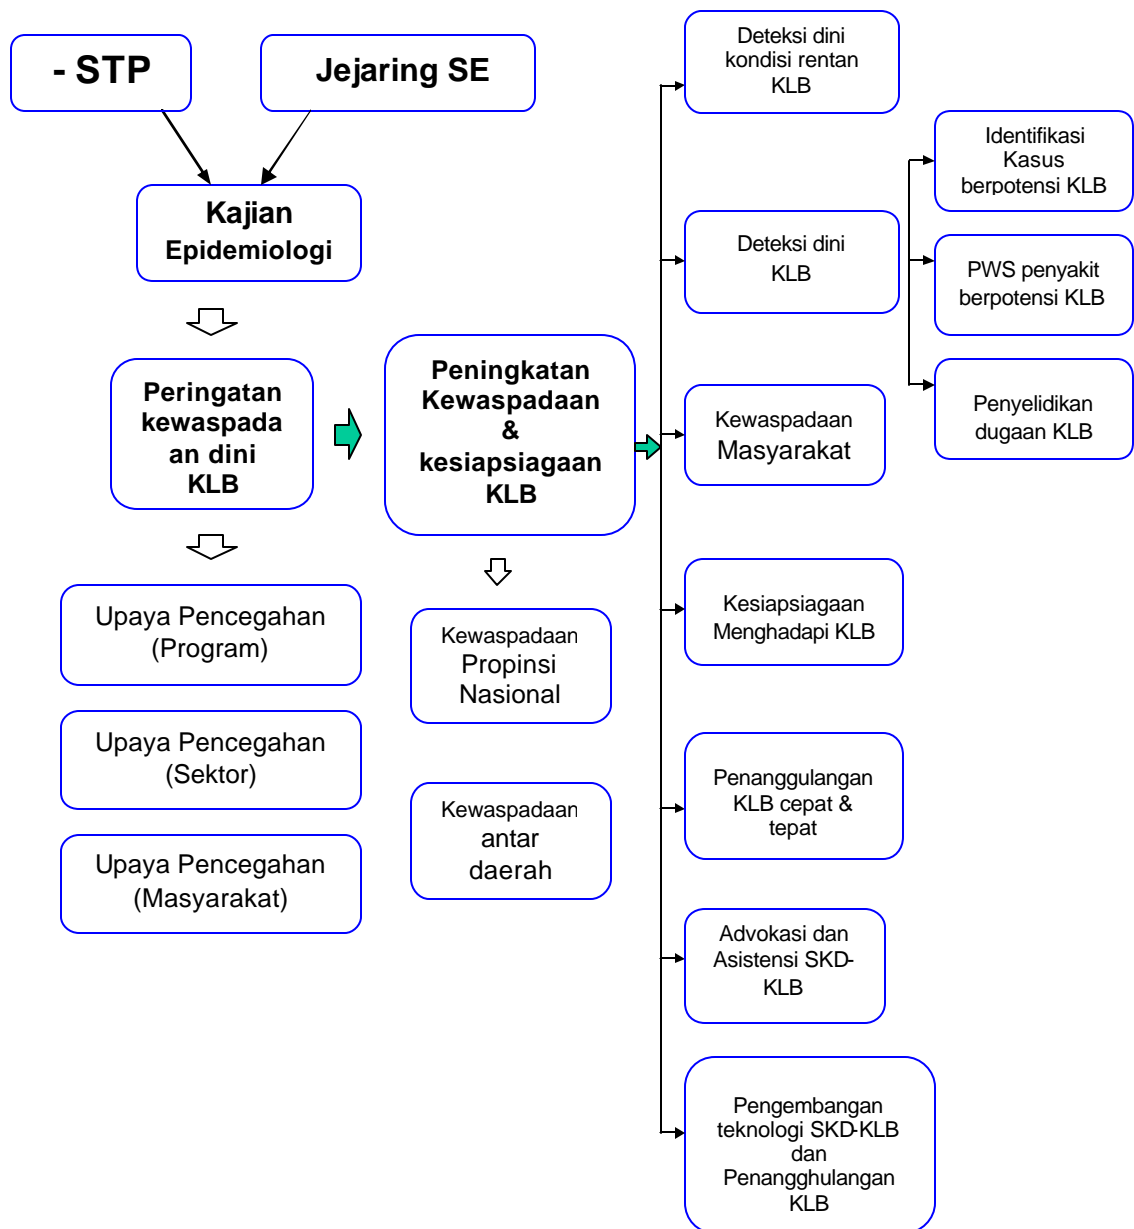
- STP

Jejaring SE

Kajian Epidemiologi

Peringatan kewaspadaan dini KLB

Upaya Pencegahan (Program)

Upaya Pencegahan (Sektor)

Upaya Pencegahan (Masyarakat)

Peningkatan Kewaspadaan & kesiapsiagaan KLB

Kewaspadaan Propinsi Nasional

Kewaspadaan antar daerah

Deteksi dini kondisi rentan KLB

Deteksi dini KLB

Kewaspadaan Masyarakat

Kesiapsiagaan Menghadapi KLB

Penanggulangan KLB cepat & tepat

Advokasi dan Asistensi SKD-KLB

Pengembangan teknologi SKD-KLB dan Penangghulangan KLB

Identifikasi Kasus berpotensi KLB

PWS penyakit berpotensi KLB

Penyelidikan dugaan KLB